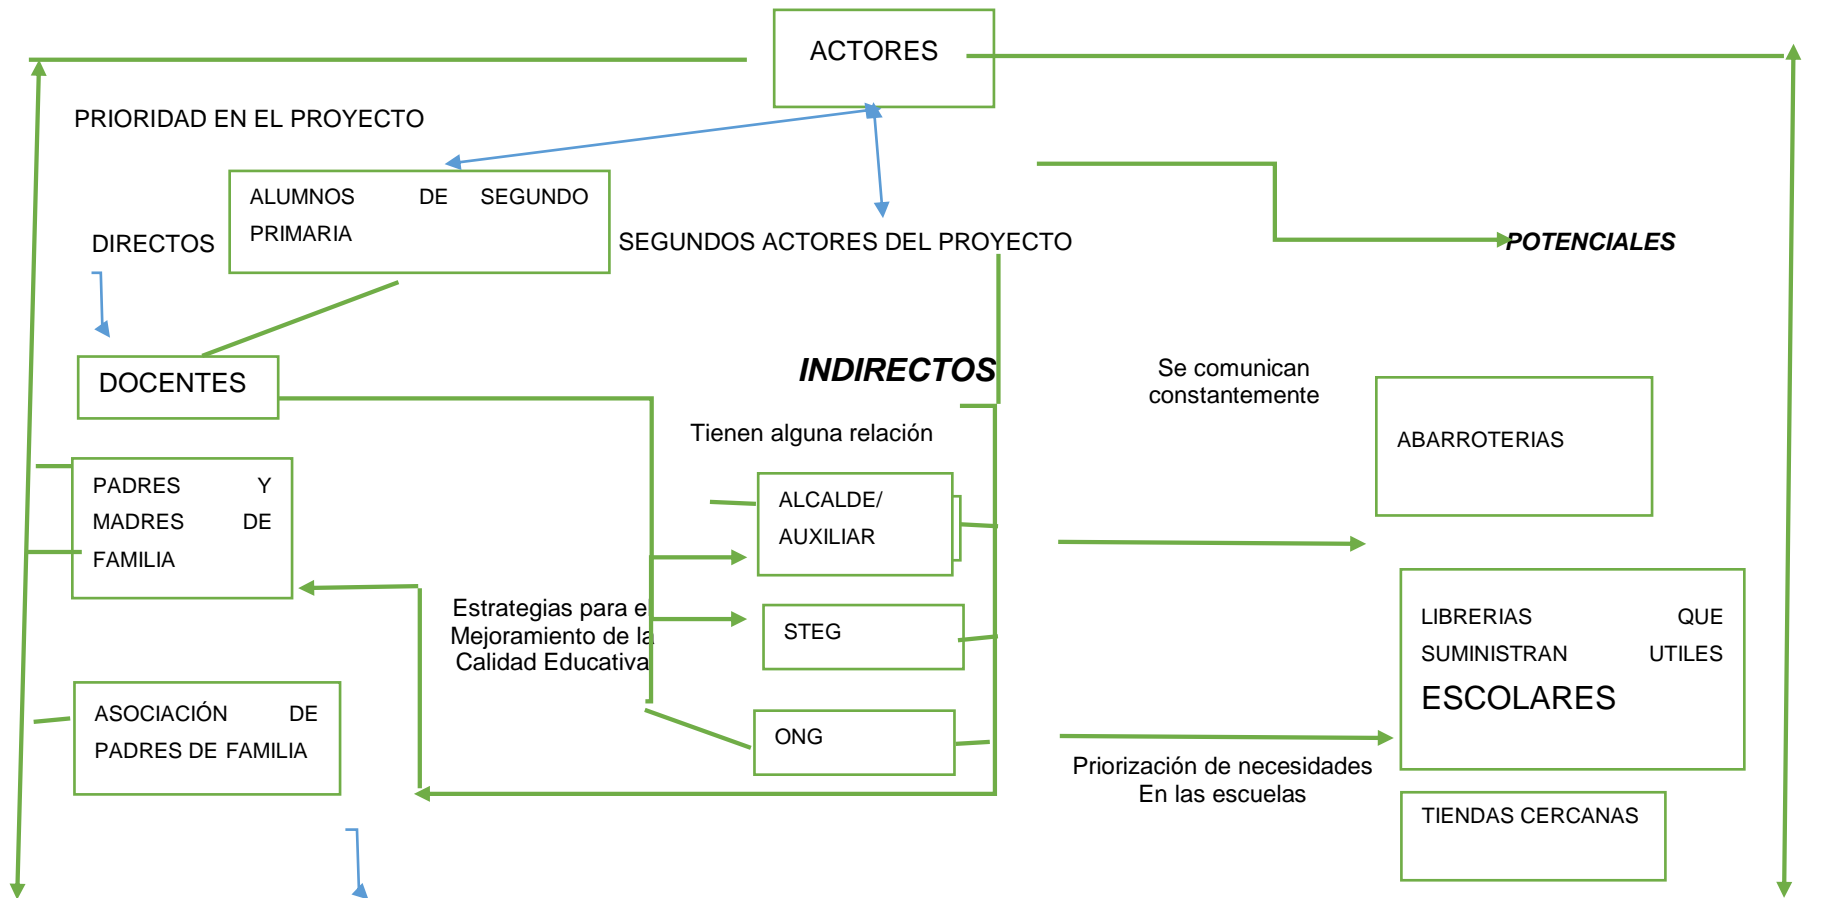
ACTORES

PRIORIDAD EN EL PROYECTO

ALUMNOS DE SEGUNDO PRIMARIA

DIRECTOS

SEGUNDOS ACTORES DEL PROYECTO

POTENCIALES

DOCENTES

INDIRECTOS

Se comunican constantemente

ABARROTERIAS

Tienen alguna relación

PADRES Y MADRES DE FAMILIA

ALCALDE/ AUXILIAR

Estrategias para el Mejoramiento de la Calidad Educativa

STEG

LIBRERIAS QUE SUMINISTRAN UTILES ESCOLARES

ASOCIACIÓN DE PADRES DE FAMILIA

ONG

Priorización de necesidades En las escuelas

TIENDAS CERCANAS